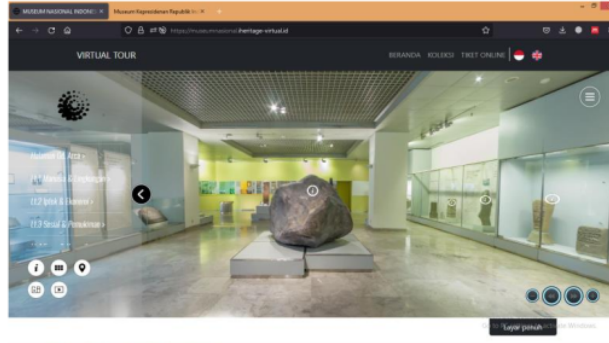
MUSEUM NASIONAL INDONE ×
Museum Kepresidenan Republik In ×
https://museumnasional.heritage-virtual.id

VIRTUAL TOUR
BERANDA KOLEKSI TIKET ONLINE

Koleksi Gd. Arca ›
L1.1 Manusia & Lingkungan ›
L1.2 Iptek & Ekonomi ›
L1.3 Sosial & Pemukiman ›

Layar penuh